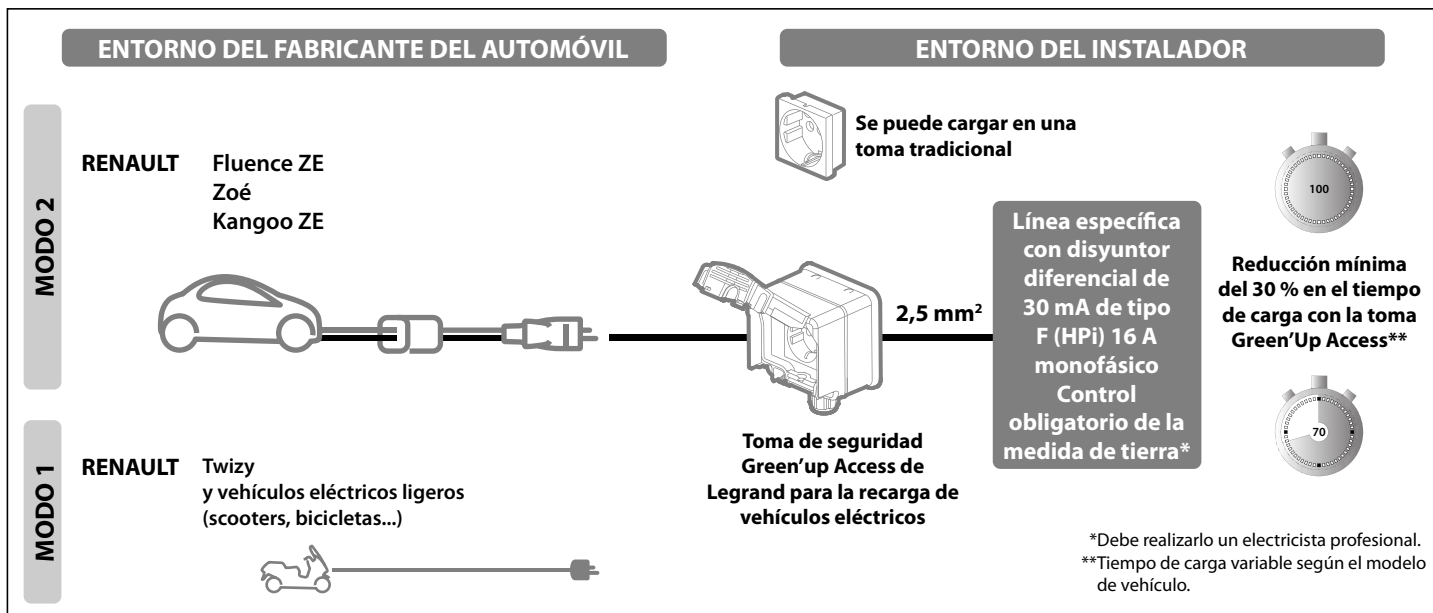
ENTORNO DEL FABRICANTE DEL AUTOMÓVIL

ENTORNO DEL INSTALADOR

MODO 2

RENAULT Fluence ZE
Zoé
Kangoo ZE

Se puede cargar en una toma tradicional

2,5 mm²

Línea específica con disyuntor diferencial de 30 mA de tipo F (HPi) 16 A monofásico Control obligatorio de la medida de tierra*

100

Reducción mínima del 30 % en el tiempo de carga con la toma Green'Up Access**

70

MODO 1

RENAULT Twizy
y vehículos eléctricos ligeros (scooters, bicicletas...)

Toma de seguridad Green'up Access de Legrand para la recarga de vehículos eléctricos

*Debe realizarlo un electricista profesional.
**Tiempo de carga variable según el modelo de vehículo.